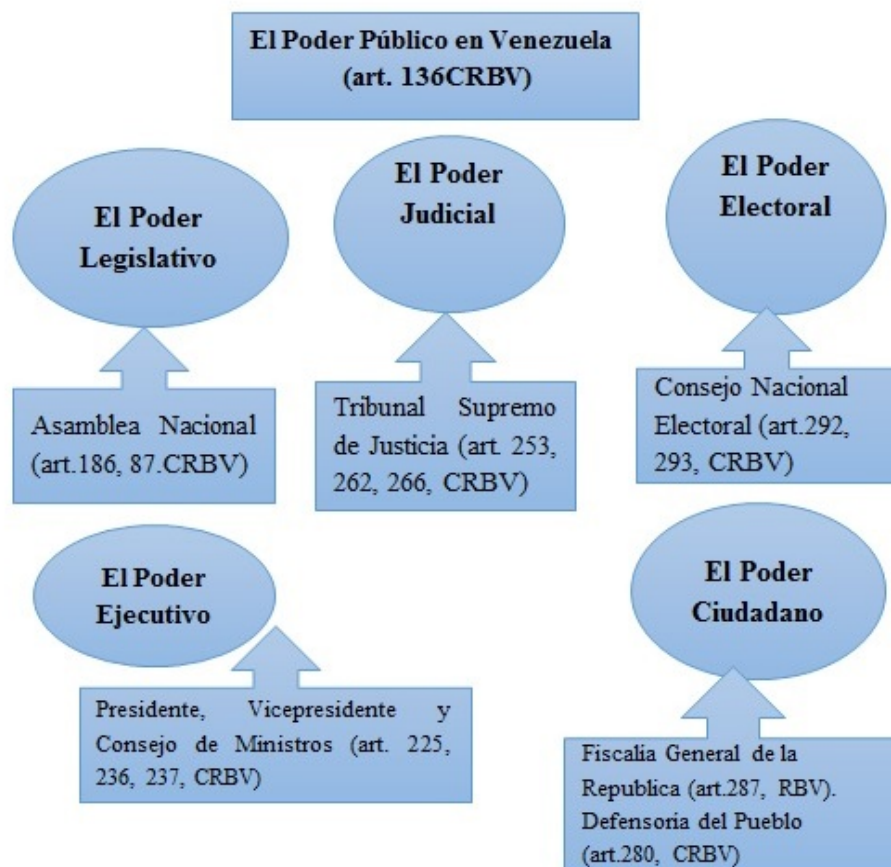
El Poder Público en Venezuela (art. 136CRBV)

El Poder Legislativo

Asamblea Nacional (art.186, 87.CRBV)

El Poder Judicial

Tribunal Supremo de Justicia (art. 253, 262, 266, CRBV)

El Poder Electoral

Consejo Nacional Electoral (art.292, 293, CRBV)

El Poder Ejecutivo

Presidente, Vicepresidente y Consejo de Ministros (art. 225, 236, 237, CRBV)

El Poder Ciudadano

Fiscalia General de la Republica (art.287, RBV). Defensoria del Pueblo (art.280, CRBV)